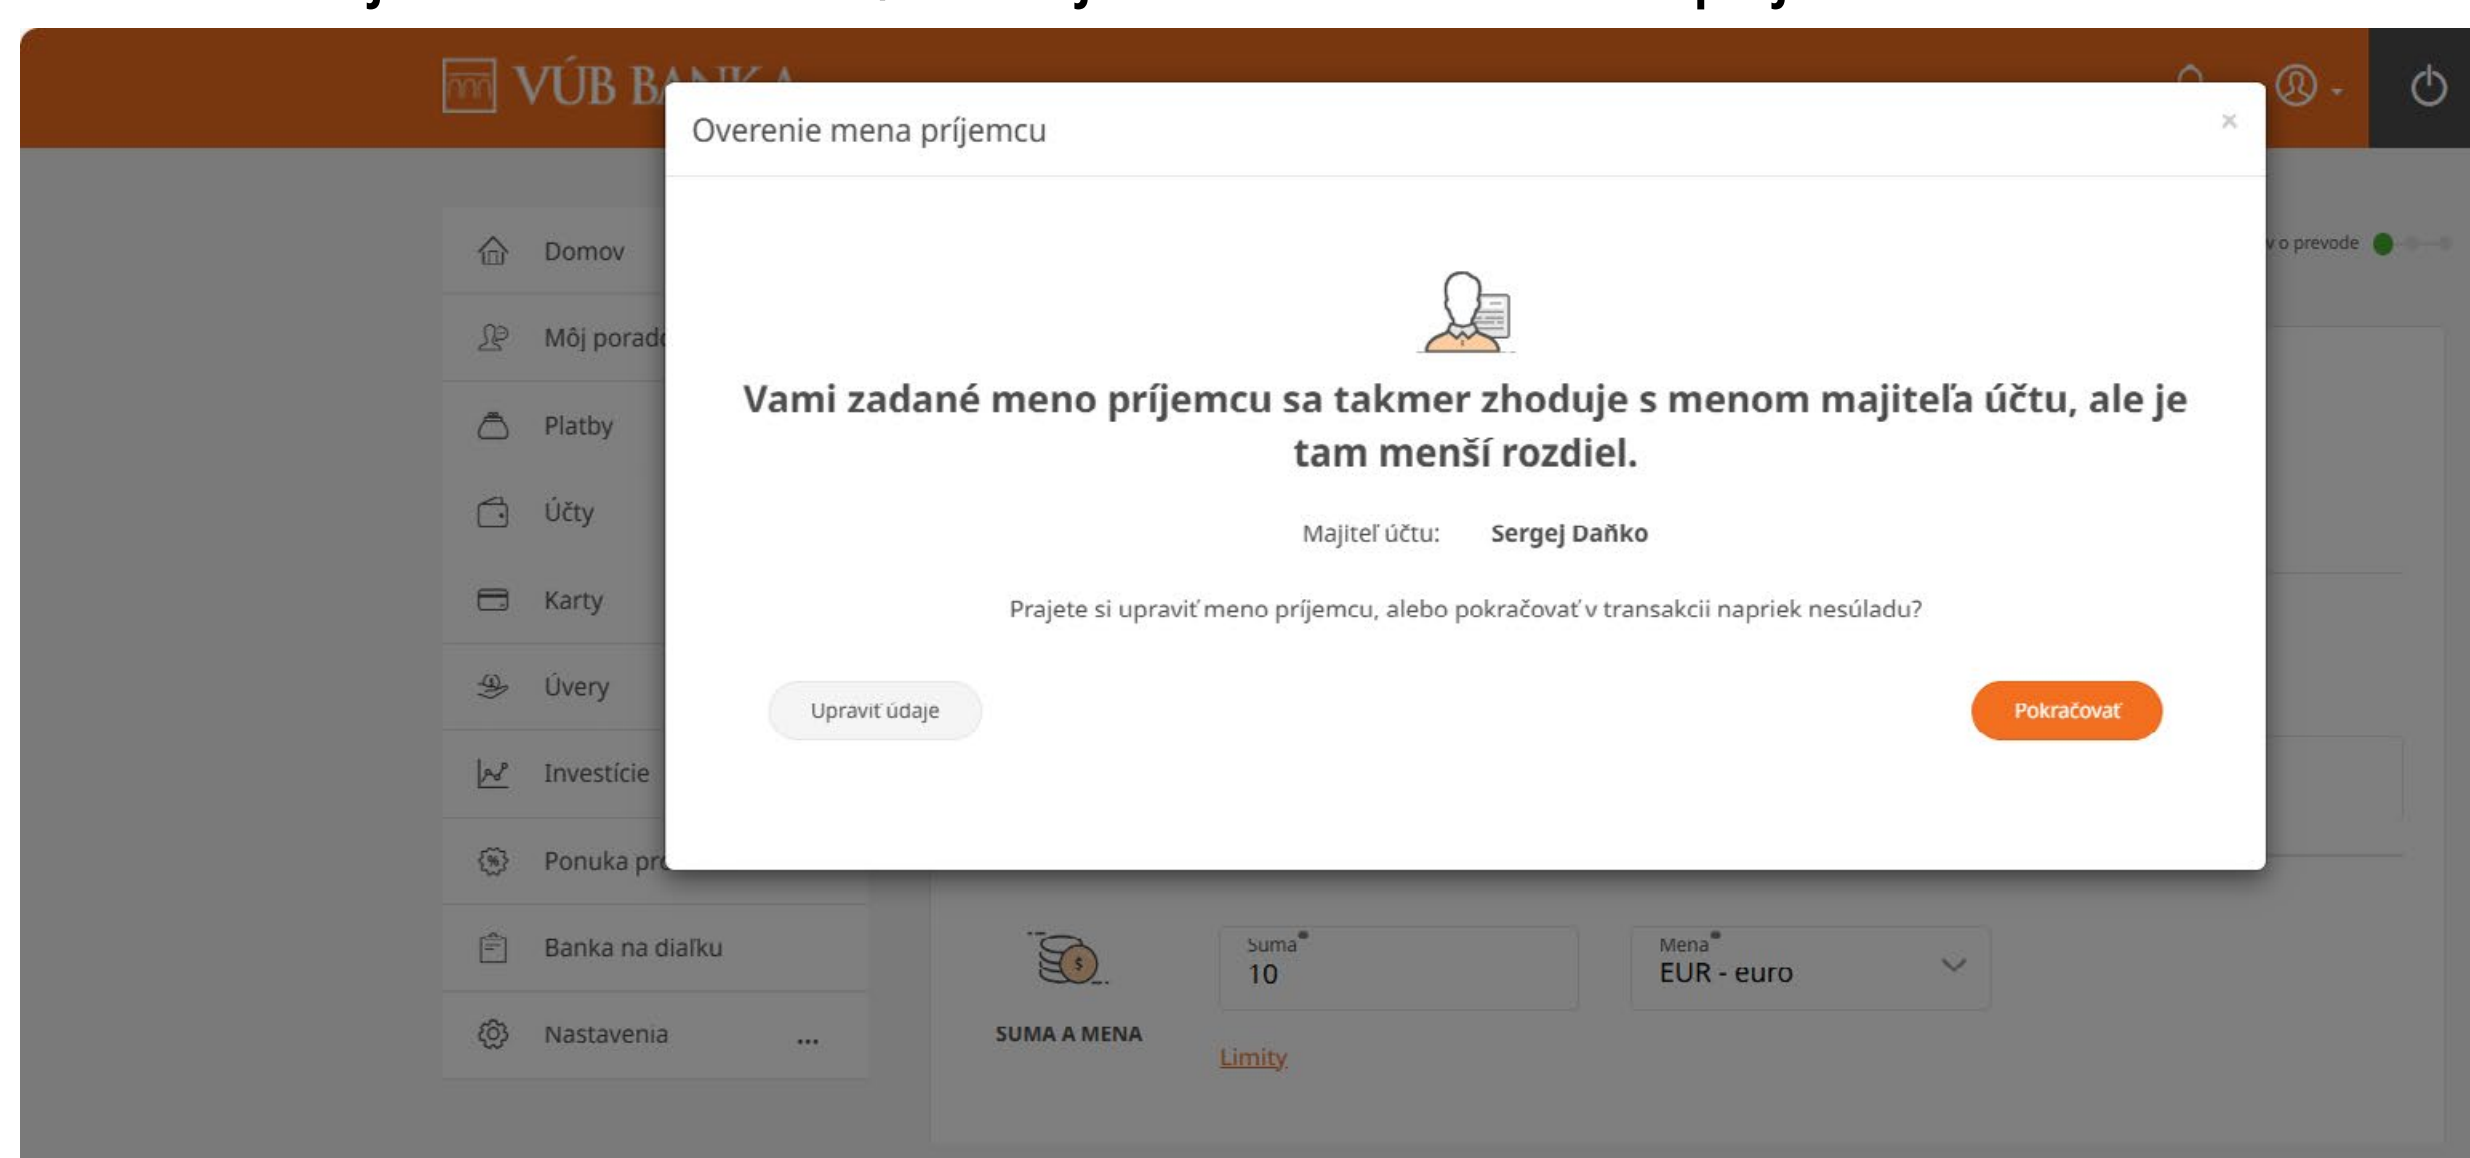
VÚB BA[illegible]

Overenie mena príjemcu

×

Domov

Môj porad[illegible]

Platby

Účty

Karty

Úvery

Investície

Ponuka pr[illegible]

Banka na diaľku

Nastavenia

...

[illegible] o prevode

Vami zadané meno príjemcu sa takmer zhoduje s menom majiteľa účtu, ale je tam menší rozdiel.

Majiteľ účtu: Sergej Daňko

Prajete si upraviť meno príjemcu, alebo pokračovať v transakcii napriek nesúladu?

Upraviť údaje

Pokračovať

SUMA A MENA

Suma
10

Mena
EUR - euro

Limity